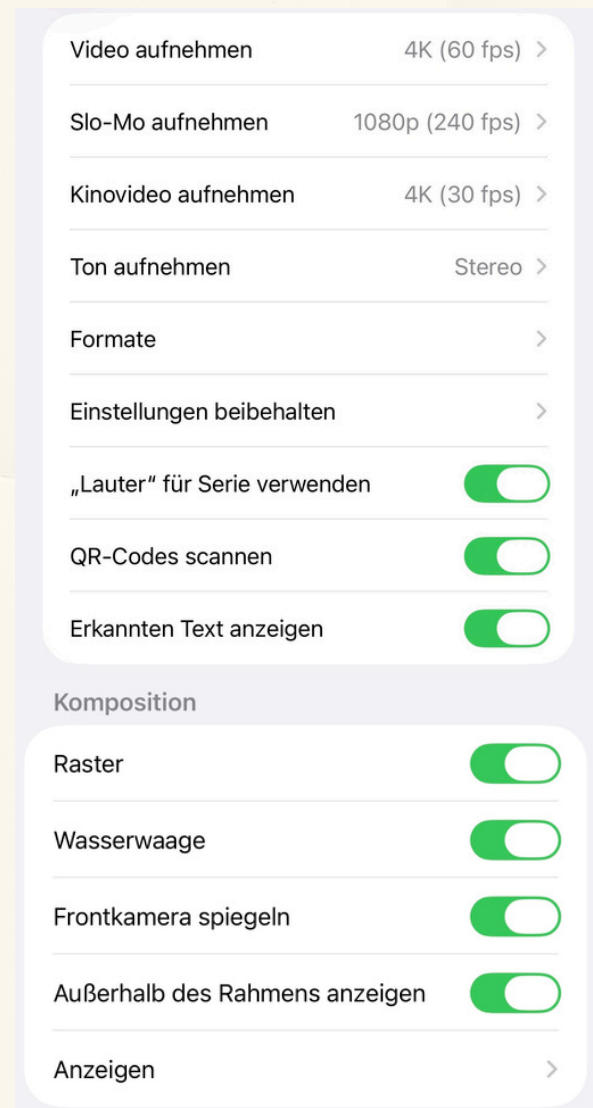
Video aufnehmen 4K (60 fps) >

Slo-Mo aufnehmen 1080p (240 fps) >

Kinovideo aufnehmen 4K (30 fps) >

Ton aufnehmen Stereo >

Formate >

Einstellungen beibehalten >

„Lauter" für Serie verwenden

QR-Codes scannen

Erkannten Text anzeigen

Komposition

Raster

Wasserwaage

Frontkamera spiegeln

Außerhalb des Rahmens anzeigen

Anzeigen >